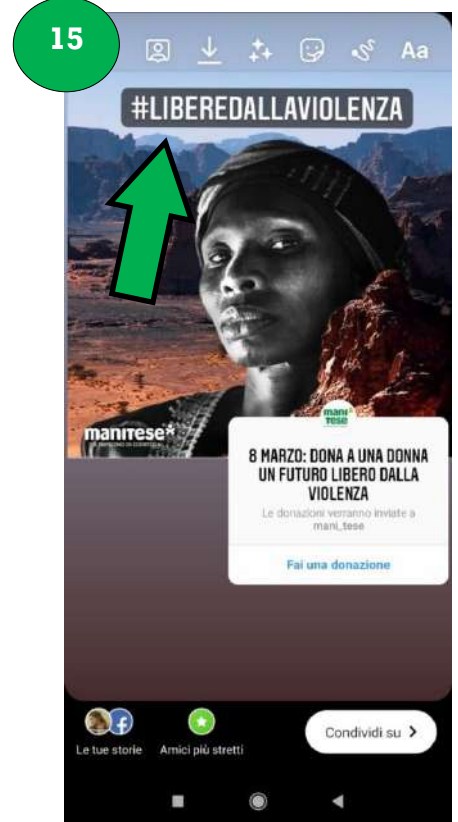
15

Aa

#LIBEREDALLAVIOLENZA

manitese*

mani tese

8 MARZO: DONA A UNA DONNA UN FUTURO LIBERO DALLA VIOLENZA

Le donazioni verranno inviate a mani_tese

Fai una donazione

Le tue storie

Amici più stretti

Condividi su